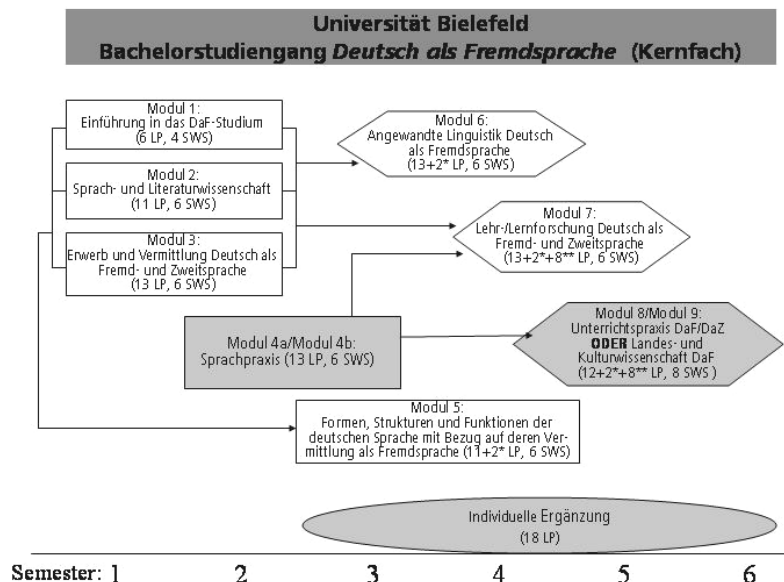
Universität Bielefeld
Bachelorstudiengang Deutsch als Fremdsprache (Kernfach)

Modul 1:
Einführung in das DaF-Studium
(6 LP, 4 SWS)

Modul 2:
Sprach- und Literaturwissenschaft
(11 LP, 6 SWS)

Modul 3:
Erwerb und Vermittlung Deutsch als Fremd- und Zweitsprache
(13 LP, 6 SWS)

Modul 6:
Angewandte Linguistik Deutsch als Fremdsprache
(13+2* LP, 6 SWS)

Modul 7:
Lehr-/Lernforschung Deutsch als Fremd- und Zweitsprache
(13+2*+8** LP, 6 SWS)

Modul 4a/Modul 4b:
Sprachpraxis (13 LP, 6 SWS)

Modul 8/Modul 9:
Unterrichtspraxis DaF/DaZ
ODER Landes- und Kulturwissenschaft DaF
(12+2*+8** LP, 8 SWS )

Modul 5:
Formen, Strukturen und Funktionen der deutschen Sprache mit Bezug auf deren Vermittlung als Fremdsprache (11+2* LP, 6 SWS)

Individuelle Ergänzung
(18 LP)

Semester: 1 2 3 4 5 6